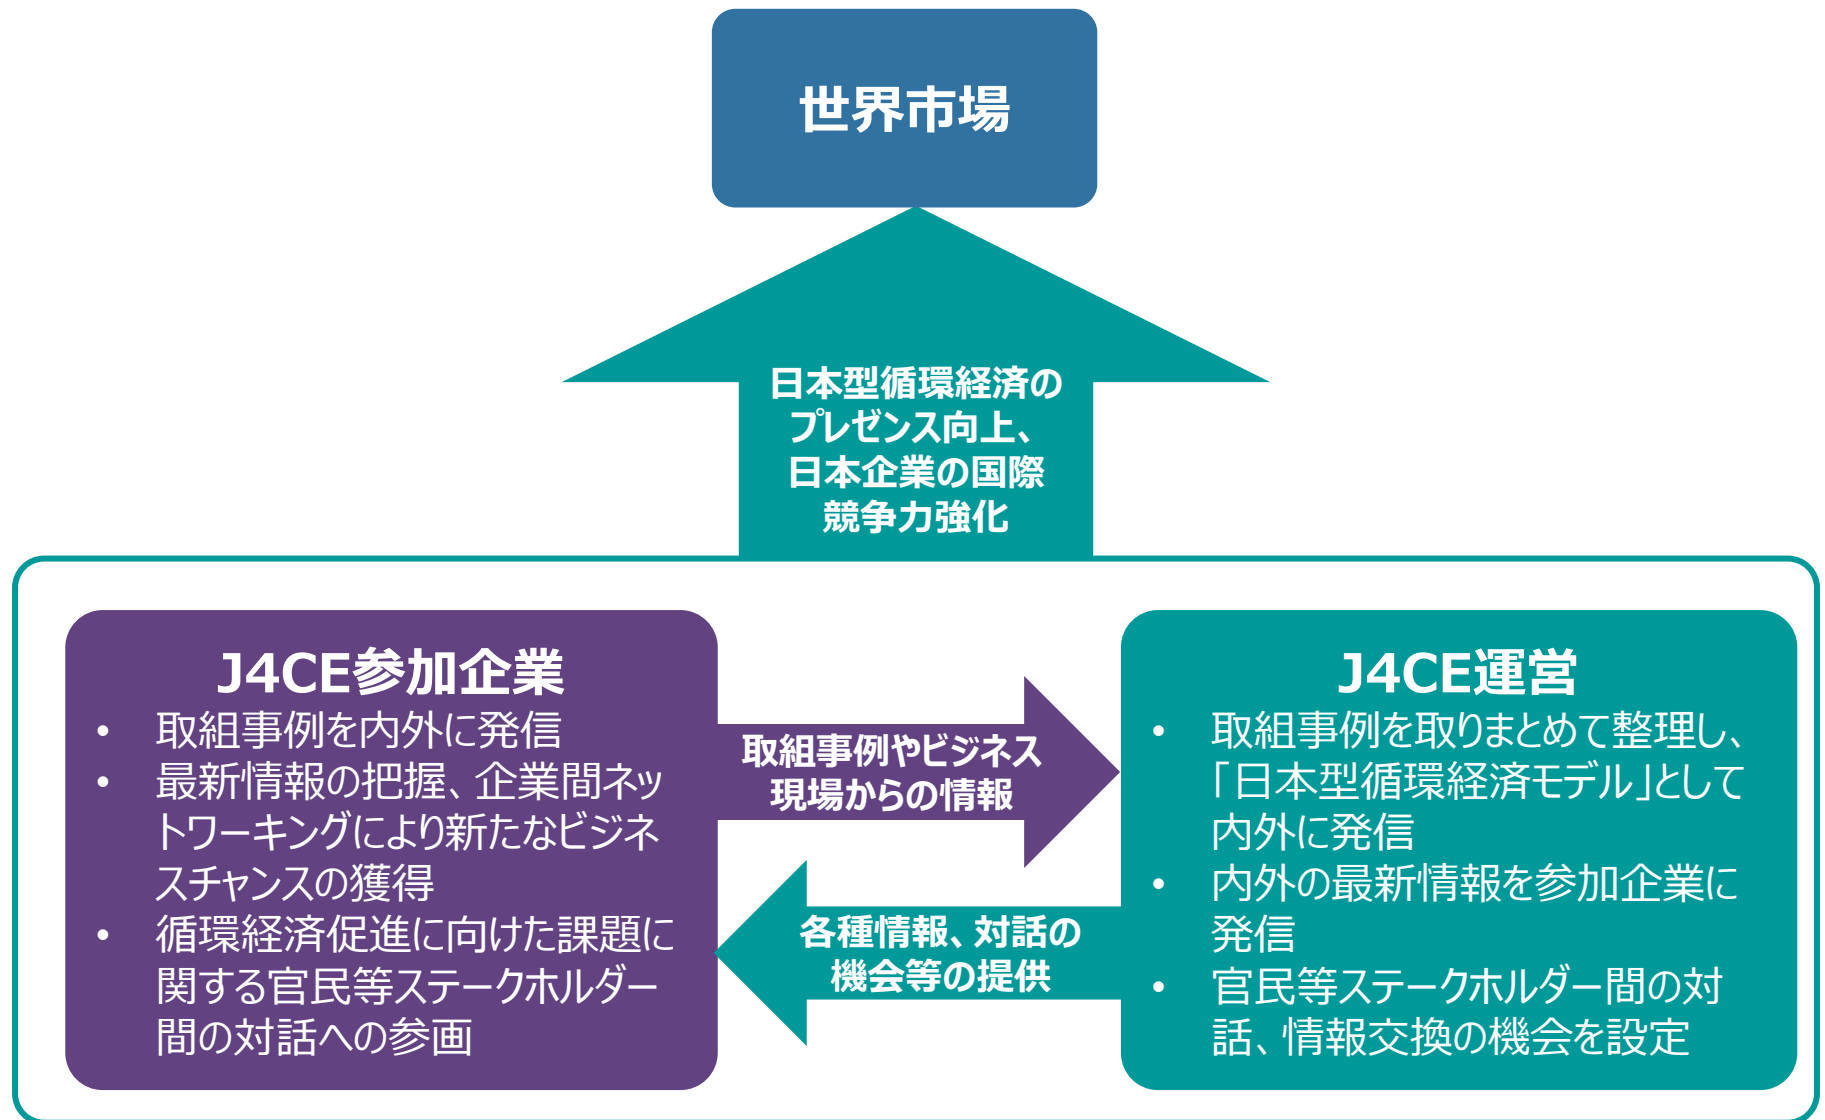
世界市場

日本型循環経済のプレゼンス向上、日本企業の国際競争力強化

J4CE参加企業
• 取組事例を内外に発信
• 最新情報の把握、企業間ネットワーキングにより新たなビジネスチャンスの獲得
• 循環経済促進に向けた課題に関する官民等ステークホルダー間の対話への参画

取組事例やビジネス現場からの情報

各種情報、対話の機会等の提供

J4CE運営
• 取組事例を取りまとめて整理し、「日本型循環経済モデル」として内外に発信
• 内外の最新情報を参加企業に発信
• 官民等ステークホルダー間の対話、情報交換の機会を設定